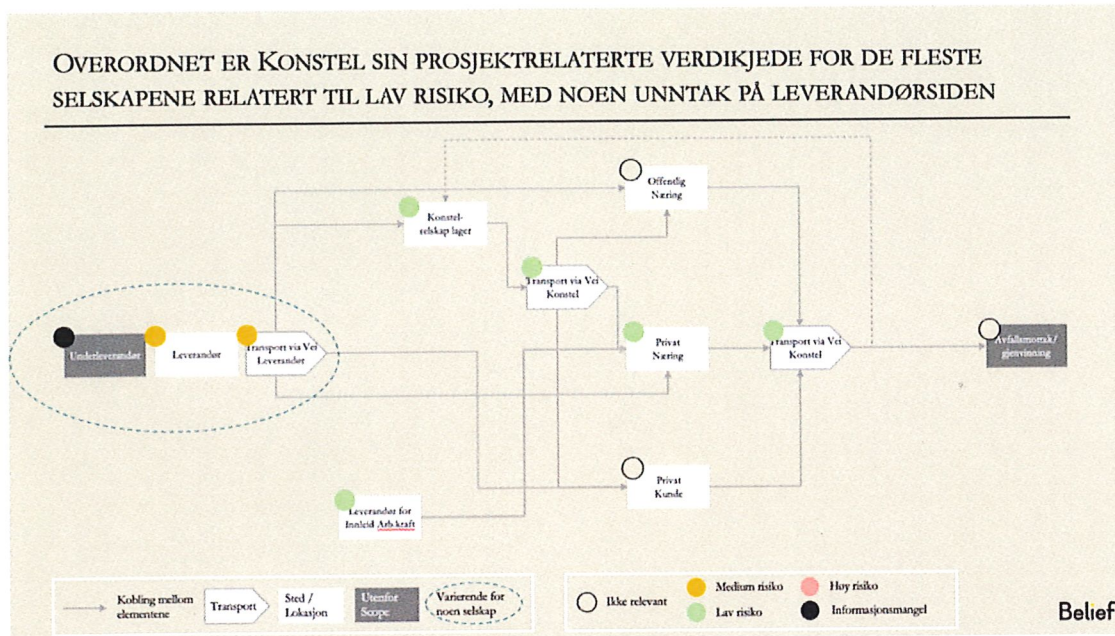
Overordnet er Konstel sin prosjektrelaterte verdikjede for de fleste selskapene relatert til lav risiko, med noen unntak på leverandørsiden

Offentlig Næring

Konstelselskap lager

Transport via Vei Konstel

Underleverandør

Leverandør

Transport via Vei Leverandør

Privat Næring

Transport via Vei Konstel

Avfallsmottak/ gjenvinning

Privat Kunde

Leverandør for Innleid Arb.kraft

Kobling mellom elementene

Transport

Sted / Lokasjon

Utenfor Scope

Varierende for noen selskap

Ikke relevant

Medium risiko

Lav risko

Høy risiko

Informasjonsmangel

Belief